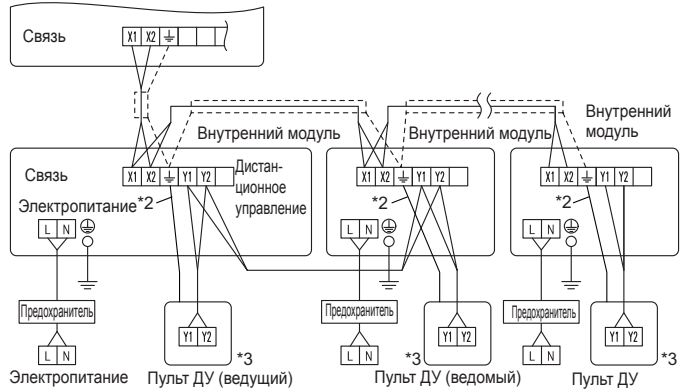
Связь
X1 X2 ⏚

Внутренний модуль
Внутренний модуль
Внутренний модуль

Связь
X1 X2 ⏚ Y1 Y2
Дистанционное управление
Электропитание
*2
L N

X1 X2 ⏚ Y1 Y2
*2
L N

X1 X2 ⏚ Y1 Y2
*2
L N

Предохранитель
L N
Электропитание

Y1 Y2
*3
Пульт ДУ (ведущий)

Предохранитель
L N
Y1 Y2
*3
Пульт ДУ (ведомый)

Предохранитель
L N
Y1 Y2
*3
Пульт ДУ